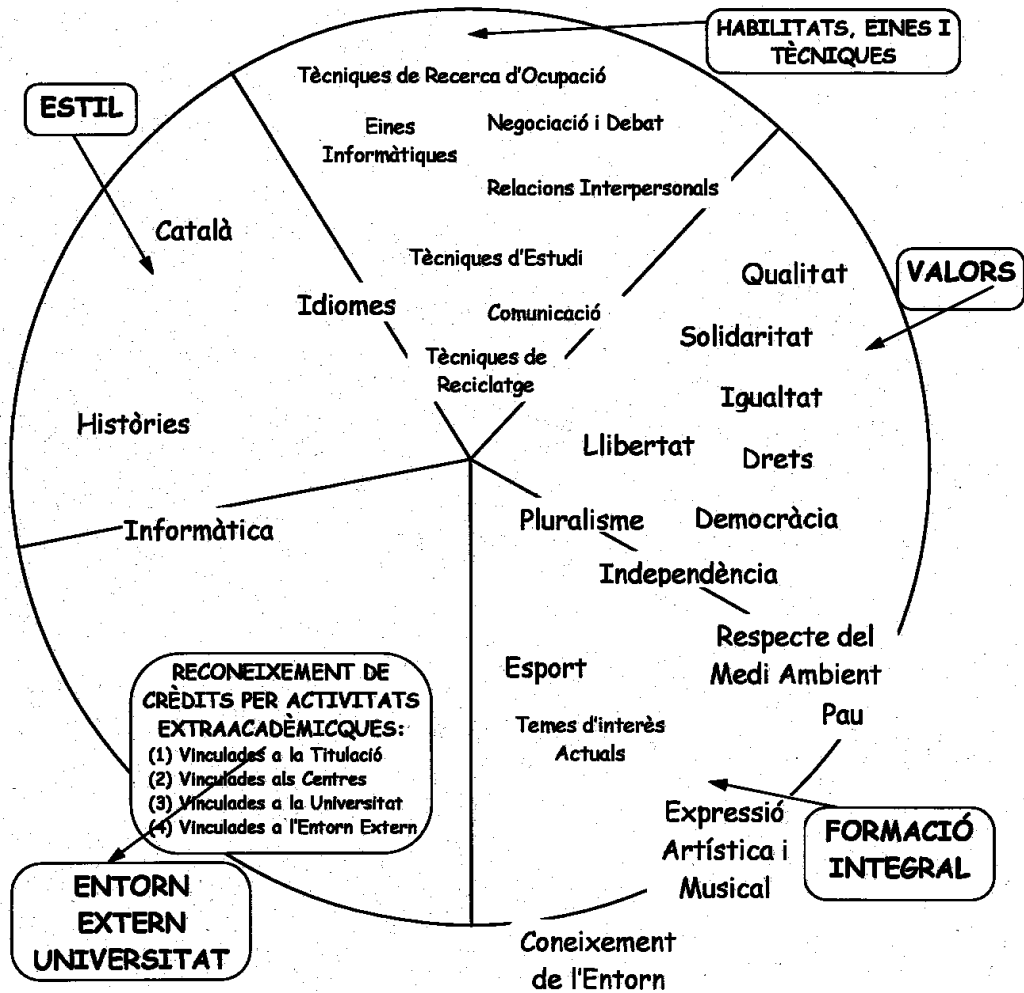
HABILITATS, EINES I TÈCNIQUES

ESTIL

Tècniques de Recerca d'Ocupació

Eines Informàtiques

Negociació i Debat

Relacions Interpersonals

Català

Tècniques d'Estudi

Qualitat

VALORS

Idiomes

Comunicació

Solidaritat

Tècniques de Reciclatge

Igualtat

Històries

Llibertat

Drets

Informàtica

Pluralisme

Democràcia

Independència

Respecte del Medi Ambient

Pau

RECONEIXEMENT DE CRÈDITS PER ACTIVITATS EXTRAACADÈMICQUES:
(1) Vinculades a la Titulació
(2) Vinculades als Centres
(3) Vinculades a la Universitat
(4) Vinculades a l'Entorn Extern

Esport

Temes d'interès Actuals

Expressió Artística i Musical

FORMACIÓ INTEGRAL

ENTORN EXTERN UNIVERSITAT

Coneixement de l'Entorn